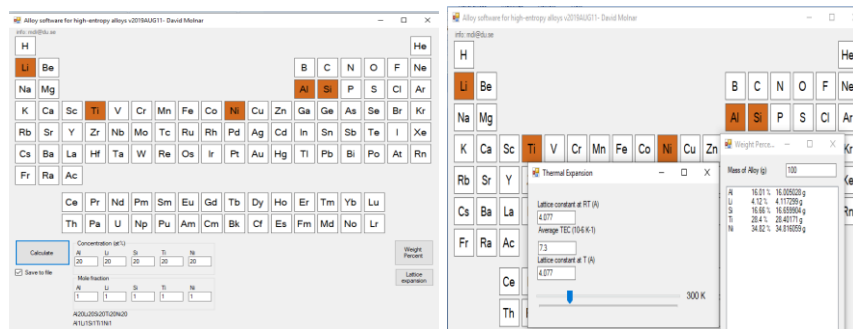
Alloy software for high-entropy alloys v2019AUG11- David Molnar
info: mdl@du.se

H He
Li Be B C N O F Ne
Na Mg Al Si P S Cl Ar
K Ca Sc Ti V Cr Mn Fe Co Ni Cu Zn Ga Ge As Se Br Kr
Rb Sr Y Zr Nb Mo Tc Ru Rh Pd Ag Cd In Sn Sb Te I Xe
Cs Ba La Hf Ta W Re Os Ir Pt Au Hg Tl Pb Bi Po At Rn
Fr Ra Ac
Ce Pr Nd Pm Sm Eu Gd Tb Dy Ho Er Tm Yb Lu
Th Pa U Np Pu Am Cm Bk Cf Es Fm Md No Lr

Calculate
Save to file

Concentration (at%)
| Al | Li | Si | Ti | Ni |
|---|---|---|---|---|
| 20 | 20 | 20 | 20 | 20 |

Mole fraction
| Al | Li | Si | Ti | Ni |
|---|---|---|---|---|
| 1 | 1 | 1 | 1 | 1 |

Al20Li20Si20Ti20Ni20
Al1Li1Si1Ti1Ni1

Weight Percent
Lattice expansion

Alloy software for high-entropy alloys v2019AUG11- David Molnar
info: mdl@du.se

H He
Li Be B C N O F
Na Mg Al Si P S Cl
K Ca Sc Ti V Cr Mn Fe Co Ni Cu Zn
Rb Sr Y
Cs Ba La
Fr Ra Ac
Ce
Th

Thermal Expansion
Lattice constant at RT (A)
4.077
Average TEC (10-6 K-1)
7.3
Lattice constant at T (A)
4.077
300 K

Weight Perce...
Mass of Alloy (g) 100
Al 16.01 % 16.005028 g
Li 4.12 % 4.117299 g
Si 16.66 % 16.659904 g
Ti 28.4 % 28.40171 g
Ni 34.82 % 34.816059 g